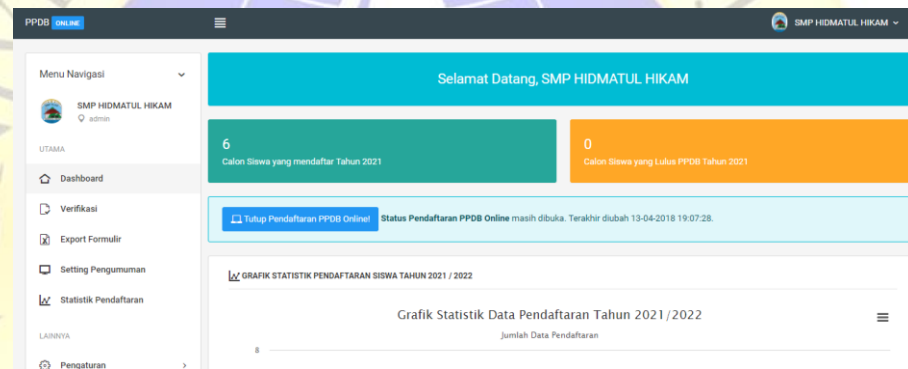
PPDB ONLINE

SMP HIDMATUL HIKAM

Menu Navigasi

SMP HIDMATUL HIKAM
admin

UTAMA

Dashboard

Verifikasi

Export Formulir

Setting Pengumuman

Statistik Pendaftaran

LAINNYA

Pengaturan

Selamat Datang, SMP HIDMATUL HIKAM

6
Calon Siswa yang mendaftar Tahun 2021

0
Calon Siswa yang Lulus PPDB Tahun 2021

Tutup Pendaftaran PPDB Online! Status Pendaftaran PPDB Online masih dibuka. Terakhir diubah 13-04-2018 19:07:28.

GRAFIK STATISTIK PENDAFTARAN SISWA TAHUN 2021 / 2022

Grafik Statistik Data Pendaftaran Tahun 2021/2022

Jumlah Data Pendaftaran

8